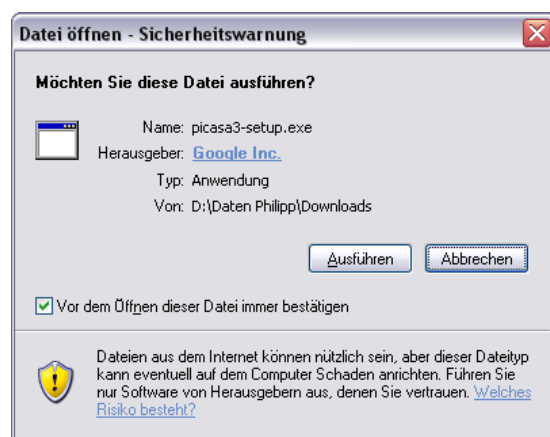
Datei öffnen - Sicherheitswarnung

Möchten Sie diese Datei ausführen?

Name: picasa3-setup.exe
Herausgeber: Google Inc.
Typ: Anwendung
Von: D:\Daten Philipp\Downloads

Ausführen Abbrechen

Vor dem Öffnen dieser Datei immer bestätigen

Dateien aus dem Internet können nützlich sein, aber dieser Dateityp kann eventuell auf dem Computer Schaden anrichten. Führen Sie nur Software von Herausgebern aus, denen Sie vertrauen. Welches Risiko besteht?